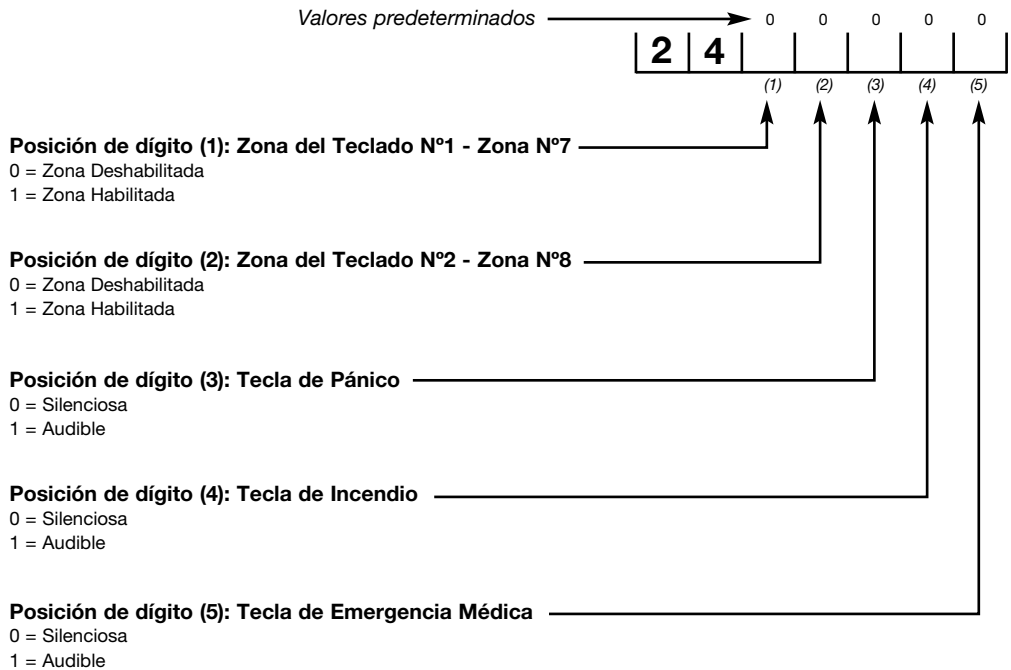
Valores predeterminados 0 0 0 0 0

| 2 | 4 | | | | | |
|---|---|---|---|---|---|---|
| | | (1) | (2) | (3) | (4) | (5) |

**Posición de dígito (1): Zona del Teclado Nº1 - Zona Nº7**
0 = Zona Deshabilitada
1 = Zona Habilitada

**Posición de dígito (2): Zona del Teclado Nº2 - Zona Nº8**
0 = Zona Deshabilitada
1 = Zona Habilitada

**Posición de dígito (3): Tecla de Pánico**
0 = Silenciosa
1 = Audible

**Posición de dígito (4): Tecla de Incendio**
0 = Silenciosa
1 = Audible

**Posición de dígito (5): Tecla de Emergencia Médica**
0 = Silenciosa
1 = Audible